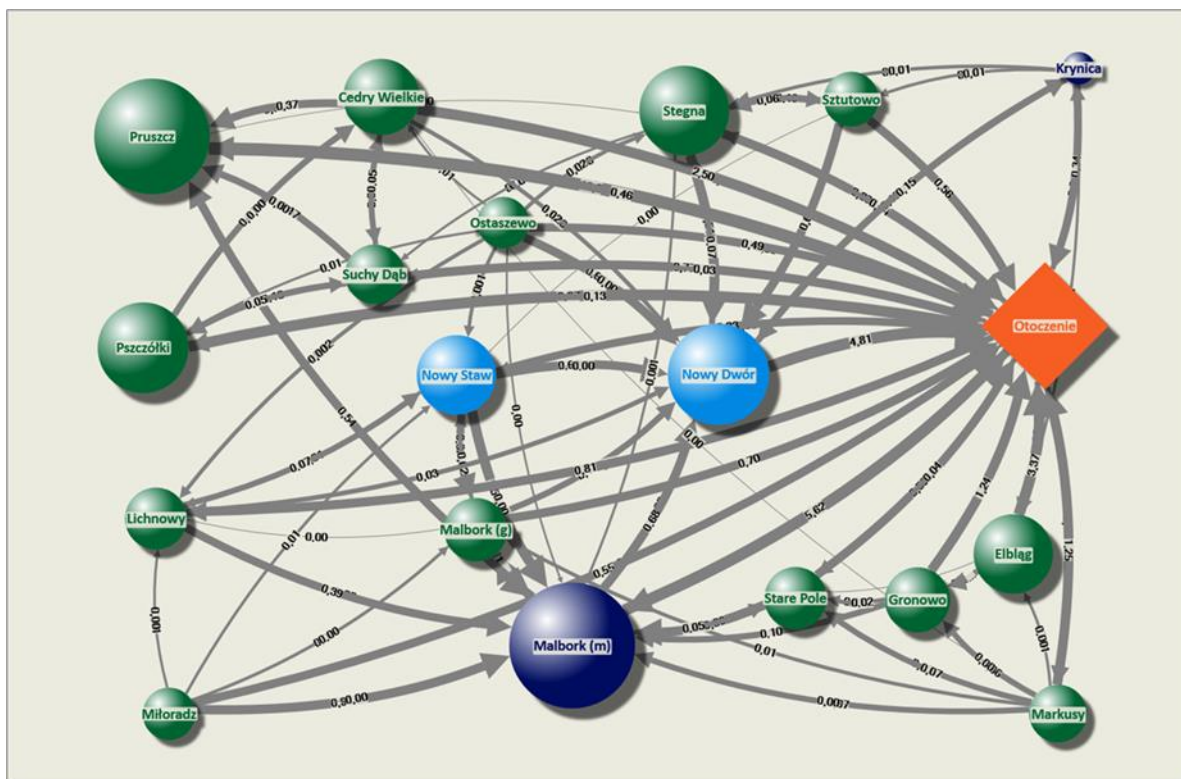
Krynica
Cedry Wielkie
Stegna
Sztutowo
Pruszcz
Ostaszewo
Suchy Dąb
Pszczółki
Otoczenie
Nowy Staw
Nowy Dwór
Lichnowy
Malbork (g)
Elbląg
Stare Pole
Gronowo
Malbork (m)
Miłoradz
Markusy
0,37
0,01
0,01
0,06
2,50
0,46
0,00
0,15
0,56
0,34
0,05
0,0017
0,01
0,028
0,022
0,49
0,03
0,13
0,05
0,002
0,001
4,81
0,00
0,001
0,54
0,07
0,03
0,81
0,70
0,00
5,62
0,04
1,24
3,37
1,25
0,01
0,00
0,39
0,55
0,68
0,02
0,10
0,01
0,07
0,006
0,001
0,00
0,90,00
0,0007
0,001
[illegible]